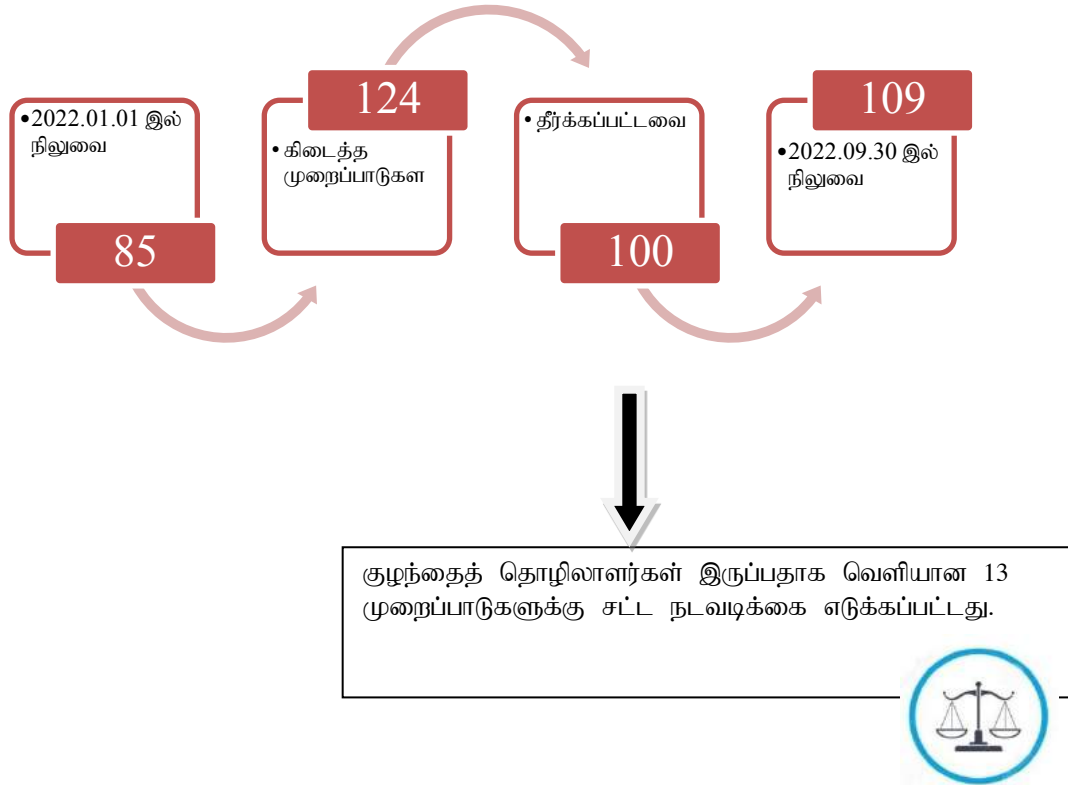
•2022.01.01 இல் நிலுவை

85

124

• கிடைத்த முறைப்பாடுகள

• தீர்க்கப்பட்டவை

100

109

•2022.09.30 இல் நிலுவை

குழந்தைத் தொழிலாளர்கள் இருப்பதாக வெளியான 13 முறைப்பாடுகளுக்கு சட்ட நடவடிக்கை எடுக்கப்பட்டது.